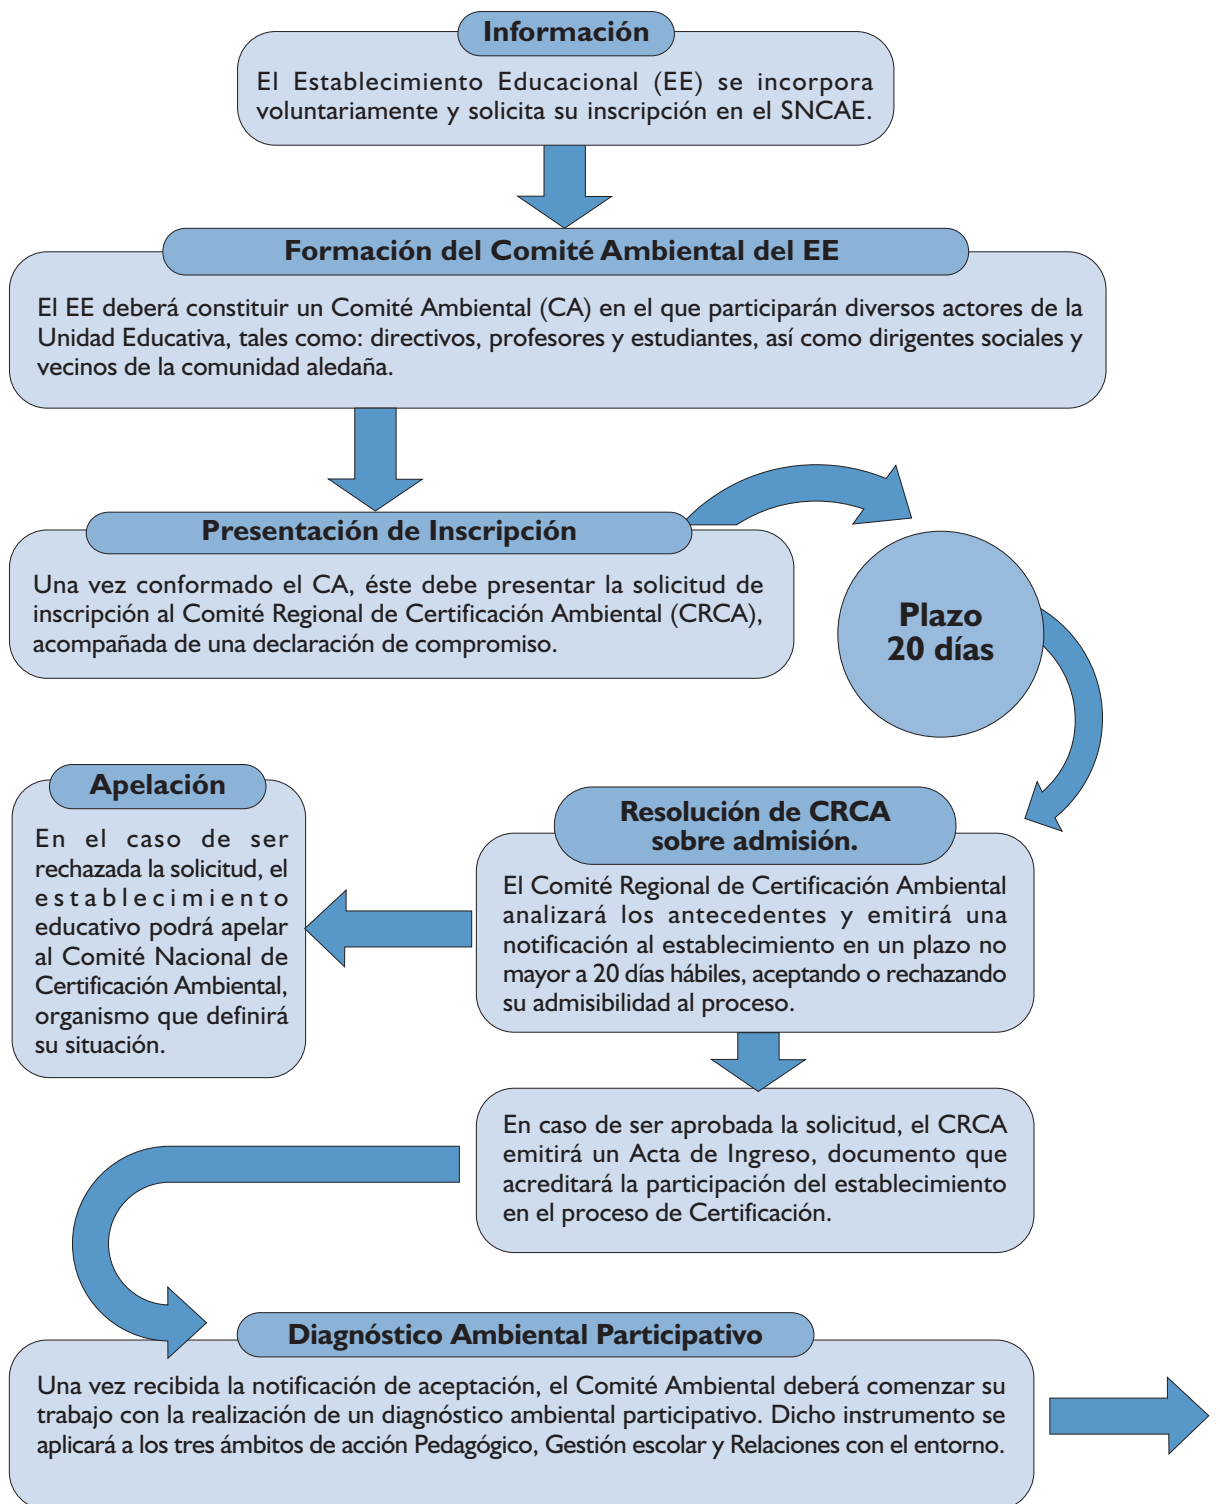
Información

El Establecimiento Educacional (EE) se incorpora voluntariamente y solicita su inscripción en el SNCAE.

Formación del Comité Ambiental del EE

El EE deberá constituir un Comité Ambiental (CA) en el que participarán diversos actores de la Unidad Educativa, tales como: directivos, profesores y estudiantes, así como dirigentes sociales y vecinos de la comunidad aledaña.

Presentación de Inscripción

Una vez conformado el CA, éste debe presentar la solicitud de inscripción al Comité Regional de Certificación Ambiental (CRCA), acompañada de una declaración de compromiso.

Plazo 20 días

Apelación

En el caso de ser rechazada la solicitud, el establecimiento educativo podrá apelar al Comité Nacional de Certificación Ambiental, organismo que definirá su situación.

Resolución de CRCA sobre admisión.

El Comité Regional de Certificación Ambiental analizará los antecedentes y emitirá una notificación al establecimiento en un plazo no mayor a 20 días hábiles, aceptando o rechazando su admisibilidad al proceso.

En caso de ser aprobada la solicitud, el CRCA emitirá un Acta de Ingreso, documento que acreditará la participación del establecimiento en el proceso de Certificación.

Diagnóstico Ambiental Participativo

Una vez recibida la notificación de aceptación, el Comité Ambiental deberá comenzar su trabajo con la realización de un diagnóstico ambiental participativo. Dicho instrumento se aplicará a los tres ámbitos de acción Pedagógico, Gestión escolar y Relaciones con el entorno.